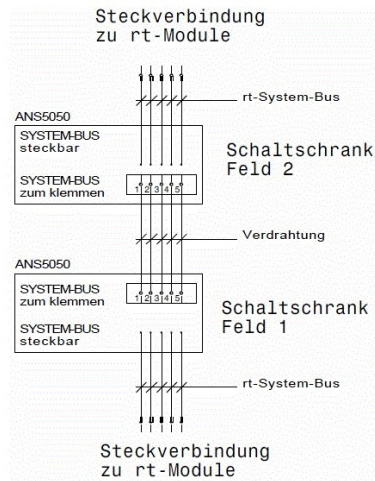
Steckverbindung
zu rt-Module

rt-System-Bus

ANS5050

SYSTEM-BUS
steckbar

SYSTEM-BUS
zum klemmen

1 2 3 4 5

Schaltschrank
Feld 2

Verdrahtung

ANS5050

SYSTEM-BUS
zum klemmen

1 2 3 4 5

SYSTEM-BUS
steckbar

Schaltschrank
Feld 1

rt-System-Bus

Steckverbindung
zu rt-Module